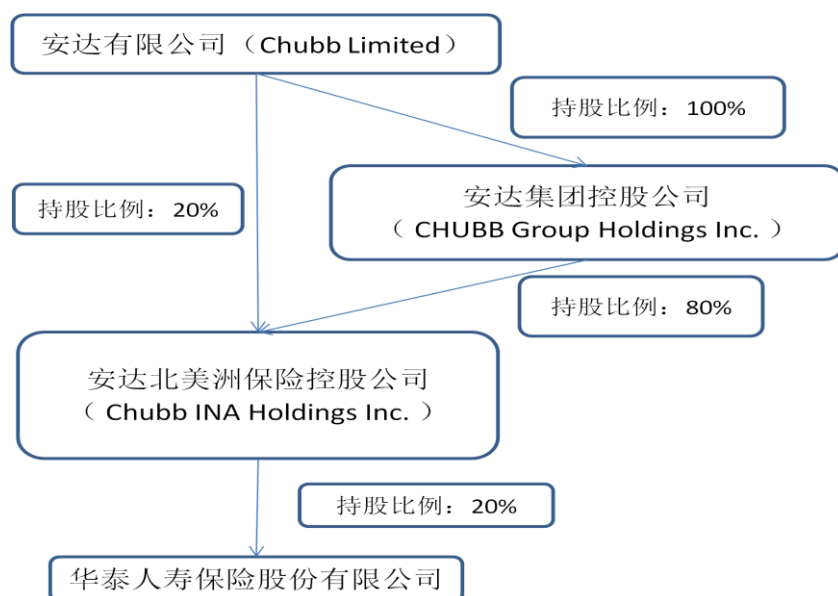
安达有限公司（Chubb Limited）

持股比例：100%

持股比例：20%

安达集团控股公司
（CHUBB Group Holdings Inc.）

持股比例：80%

安达北美洲保险控股公司
（Chubb INA Holdings Inc.）

持股比例：20%

华泰人寿保险股份有限公司